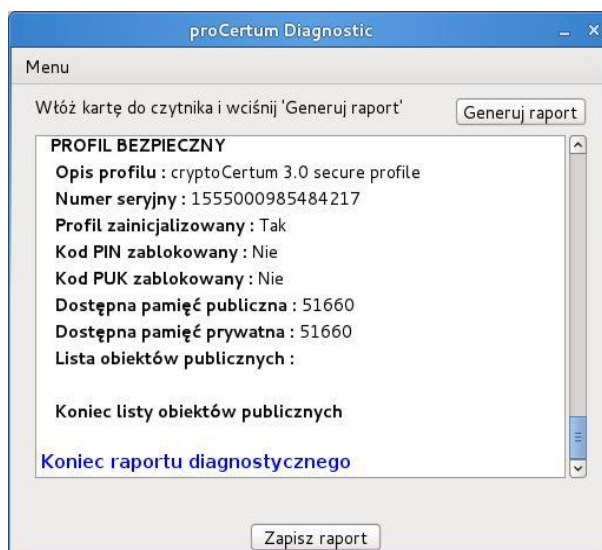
proCertum Diagnostic

Menu

Włóż kartę do czytnika i wciśnij 'Generuj raport'

Generuj raport

PROFIL BEZPIECZNY

Opis profilu : cryptoCertum 3.0 secure profile

Numer seryjny : 1555000985484217

Profil zainicjalizowany : Tak

Kod PIN zablokowany : Nie

Kod PUK zablokowany : Nie

Dostępna pamięć publiczna : 51660

Dostępna pamięć prywatna : 51660

Lista obiektów publicznych :

Koniec listy obiektów publicznych

Koniec raportu diagnostycznego

Zapisz raport